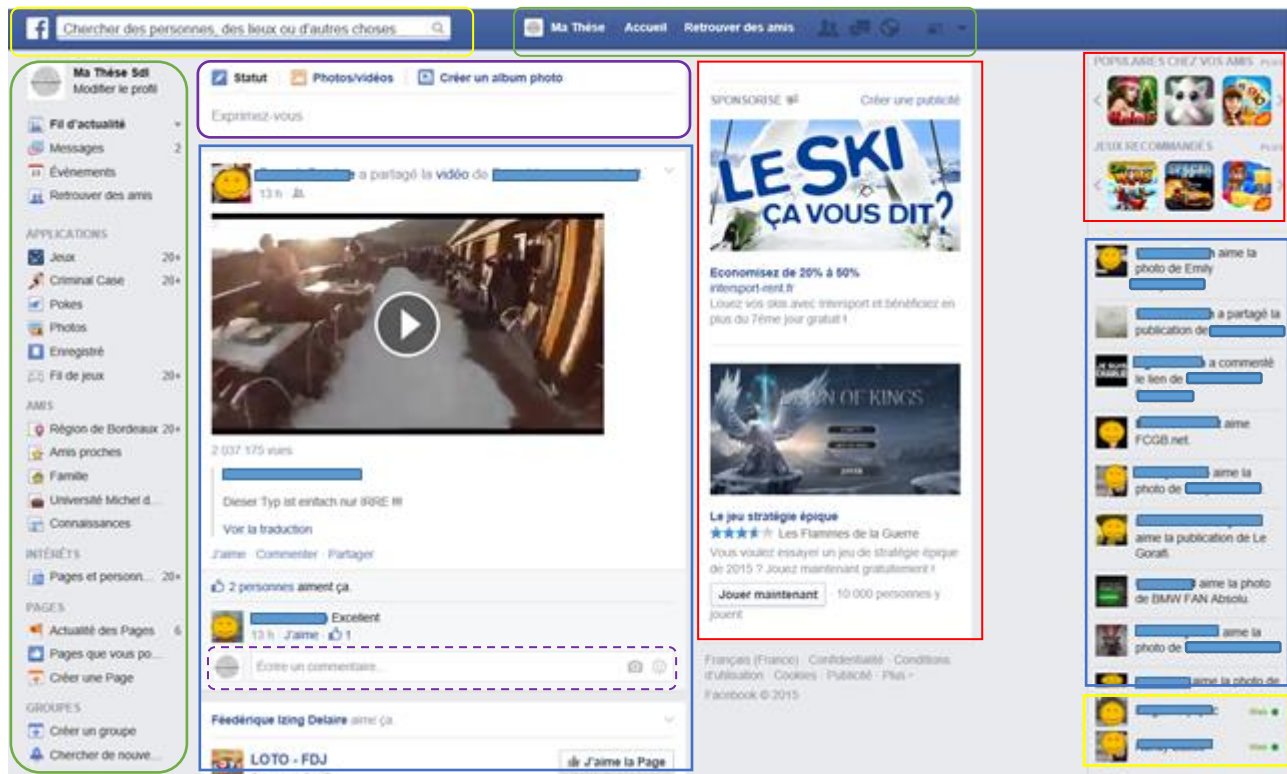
Chercher des personnes, des lieux ou d'autres choses

Ma Thèse Accueil Retrouver des amis

Ma Thèse Sdi
Modifier le profil

Fil d'actualité
Messages 2
Évènements
Retrouver des amis

APPLICATIONS
Jeux 20+
Criminal Case 20+
Pokes
Photos
Enregistré
Fil de jeux 20+

AMIS
Région de Bordeaux 20+
Amis proches
Famille
Université Michel d...
Connaissances

INTÉRÊTS
Pages et personn... 20+

PAGES
Actualité des Pages 6
Pages que vous po...
Créer une Page

GROUPES
Créer un groupe
Chercher de nouve...

Statut Photos/vidéos Créer un album photo

Exprimez-vous

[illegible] a partagé la vidéo de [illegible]
13 h

2 037 175 vues

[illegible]
Dieser Typ ist einfach nur IRRE !!!
Voir la traduction

J'aime · Commenter · Partager

2 personnes aiment ça.

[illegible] Excellent
13 h · J'aime · 1

Écrire un commentaire...

Féedérique Izing Delaire aime ça.

LOTO - FDJ
J'aime la Page

SPONSORISÉ Créer une publicité

LE SKI ÇA VOUS DIT?

Economisez de 20% à 50%
intersport-rent.fr
Louez vos skis avec Intersport et bénéficiez en plus du 7ème jour gratuit !

DAWN OF KINGS

Le jeu stratégie épique
Les Flammes de la Guerre
Vous voulez essayer un jeu de stratégie épique de 2015 ? Jouez maintenant gratuitement !
Jouer maintenant · 10 000 personnes y jouent

Français (France) · Confidentialité · Conditions d'utilisation · Cookies · Publicité · Plus
Facebook © 2015

POPULAIRES CHEZ VOS AMIS
JEUX RECOMMANDÉS

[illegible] aime la photo de Emily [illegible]
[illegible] a partagé la publication de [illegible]
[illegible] a commenté le lien de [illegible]
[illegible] aime FCGB.net.
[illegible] aime la photo de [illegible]
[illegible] aime la publication de Le Gorafi.
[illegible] aime la photo de BMW FAN Absolu.
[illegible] aime la photo de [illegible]
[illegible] aime la photo de
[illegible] Web
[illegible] Web